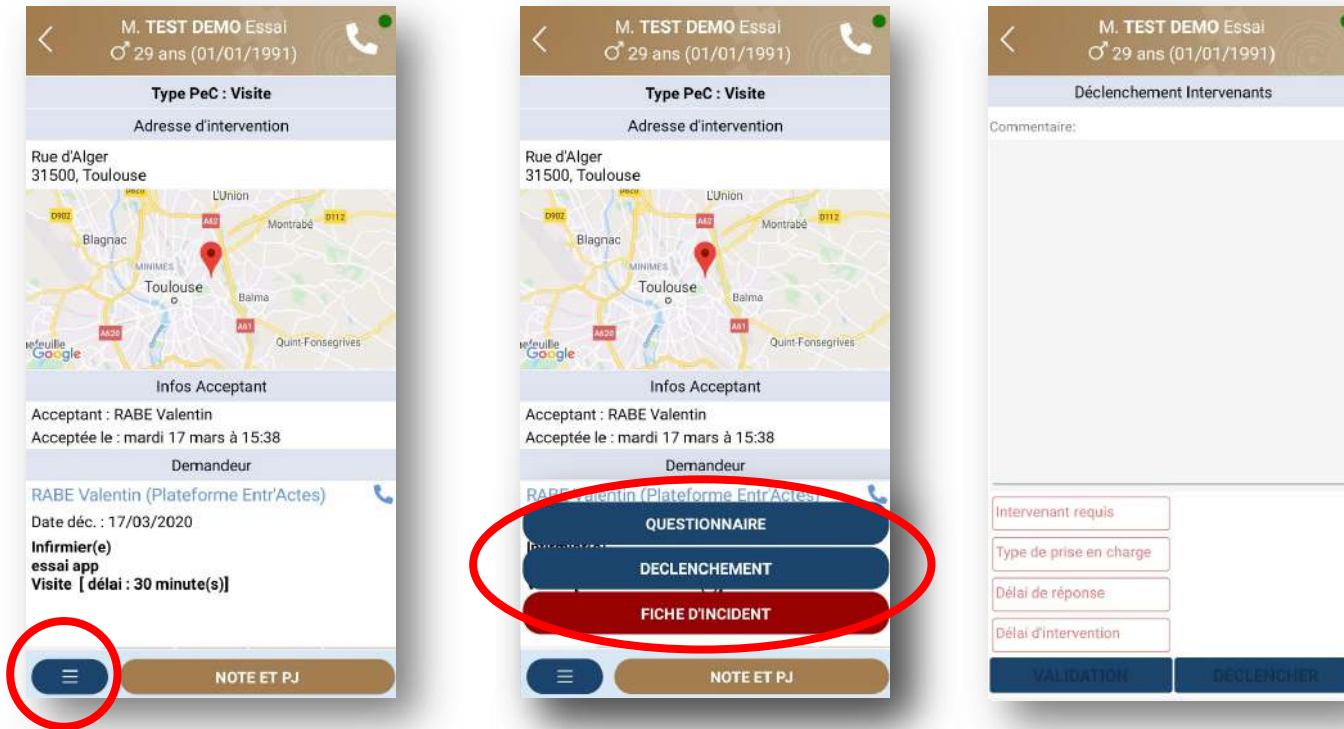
M. TEST DEMO Essai
♂ 29 ans (01/01/1991)

Type PeC : Visite

Adresse d'intervention

Rue d'Alger
31500, Toulouse

D902 L'Union A62 D112 Montrabé Blagnac MINIMES Toulouse Balma A620 A61 Quint-Fonsegrives Google

Infos Acceptant

Acceptant : RABE Valentin
Acceptée le : mardi 17 mars à 15:38

Demandeur

RABE Valentin (Plateforme Entr'Actes)

Date déc. : 17/03/2020

Infirmier(e)
essai app
Visite [ délai : 30 minute(s)]

NOTE ET PJ

M. TEST DEMO Essai
♂ 29 ans (01/01/1991)

Type PeC : Visite

Adresse d'intervention

Rue d'Alger
31500, Toulouse

D902 L'Union A62 D112 Montrabé Blagnac MINIMES Toulouse Balma A620 A61 Quint-Fonsegrives Google

Infos Acceptant

Acceptant : RABE Valentin
Acceptée le : mardi 17 mars à 15:38

Demandeur

RABE Valentin (Plateforme Entr'Actes)

QUESTIONNAIRE

DECLENCHEMENT

FICHE D'INCIDENT

NOTE ET PJ

M. TEST DEMO Essai
♂ 29 ans (01/01/1991)

Déclenchement Intervenants

Commentaire:

Intervenant requis

Type de prise en charge

Délai de réponse

Délai d'intervention

VALIDATION

DECLENCHER